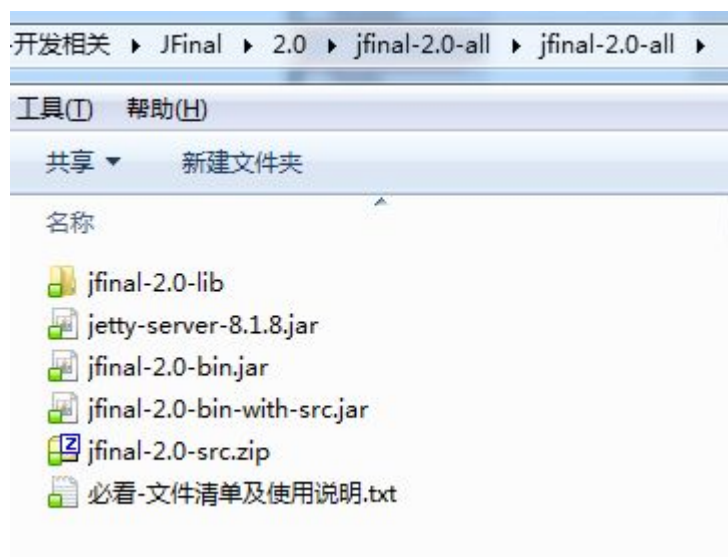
开发相关 ▸ JFinal ▸ 2.0 ▸ jfinal-2.0-all ▸ jfinal-2.0-all ▸

工具(T) 帮助(H)

共享 ▾ 新建文件夹

名称

jfinal-2.0-lib
jetty-server-8.1.8.jar
jfinal-2.0-bin.jar
jfinal-2.0-bin-with-src.jar
jfinal-2.0-src.zip
必看-文件清单及使用说明.txt